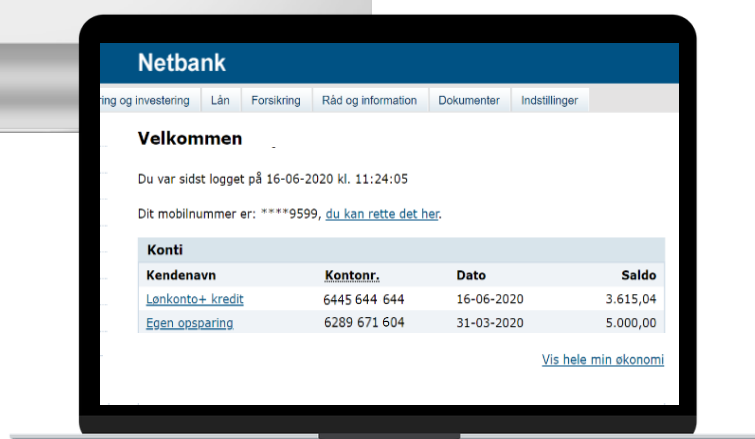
Netbank

ring og investering | Lån | Forsikring | Råd og information | Dokumenter | Indstillinger

Velkommen

Du var sidst logget på 16-06-2020 kl. 11:24:05

Dit mobilnummer er: ****9599, du kan rette det her.

Konti

| Kendenavn | Kontonr. | Dato | Saldo |
|---|---|---|---|
| Lønkonto+ kredit | 6445 644 644 | 16-06-2020 | 3.615,04 |
| Egen opsparing | 6289 671 604 | 31-03-2020 | 5.000,00 |

Vis hele min økonomi